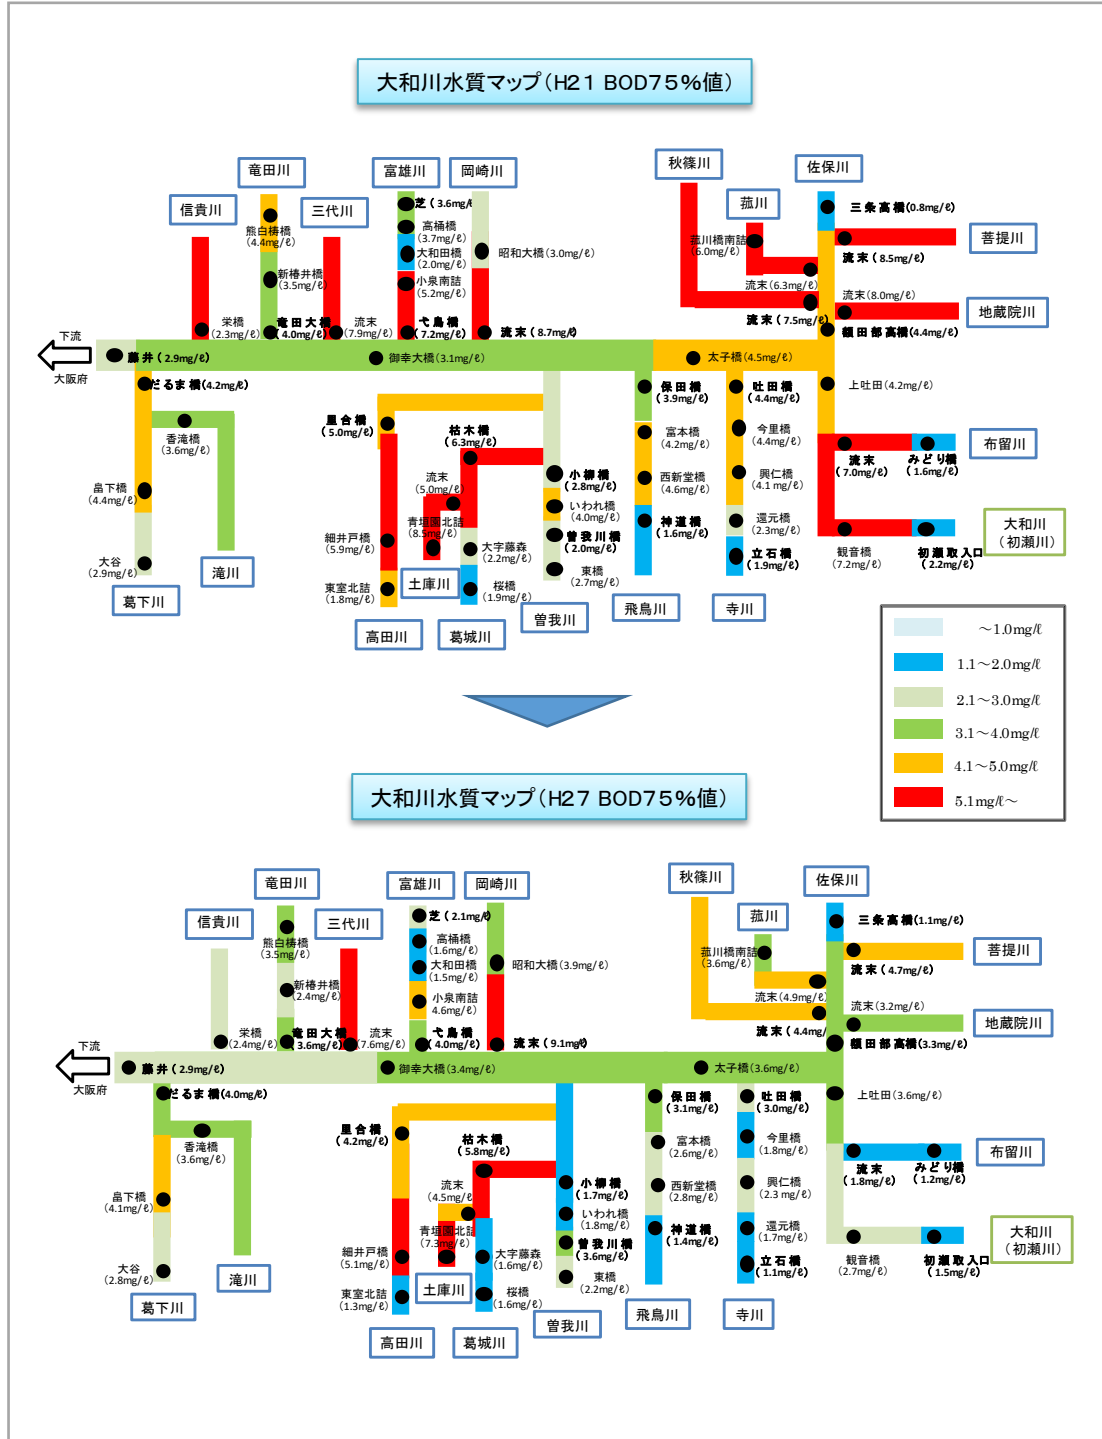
大和川水質マップ（H21 BOD75%値）

竜田川
富雄川
岡崎川
秋篠川
佐保川
信貴川
三代川
菰川
熊白橋橋
（4.4mg/ℓ）
芝（3.6mg/ℓ）
高橋橋
（3.7mg/ℓ）
大和田橋
（2.0mg/ℓ）
小泉南詰
（5.2mg/ℓ）
昭和大橋（3.0mg/ℓ）
菰川橋南詰
（6.0mg/ℓ）
三条高橋(0.8mg/ℓ)
菩提川
流末（8.5mg/ℓ）
新椿井橋
（3.5mg/ℓ）
流末（6.3mg/ℓ）
流末（8.0mg/ℓ）
地蔵院川
栄橋
（2.3mg/ℓ）
竜田大橋
（4.0mg/ℓ）
流末
（7.9mg/ℓ）
弋鳥橋
（7.2mg/ℓ）
流末（8.7mg/ℓ）
流末（7.5mg/ℓ）
額田部高橋(4.4mg/ℓ)
下流
大阪府
藤井（2.9mg/ℓ）
御幸大橋（3.1mg/ℓ）
太子橋（4.5mg/ℓ）
だるま橋(4.2mg/ℓ)
保田橋
（3.9mg/ℓ）
吐田橋
（4.4mg/ℓ）
上吐田（4.2mg/ℓ）
香滝橋
（3.6mg/ℓ）
里合橋
（5.0mg/ℓ）
枯木橋
（6.3mg/ℓ）
富本橋
（4.2mg/ℓ）
今里橋
（4.4mg/ℓ）
布留川
流末
（5.0mg/ℓ）
小柳橋
（2.8mg/ℓ）
西新堂橋
（4.6mg/ℓ）
興仁橋
（4.1 mg/ℓ）
流末
（7.0mg/ℓ）
みどり橋
（1.6mg/ℓ）
昌下橋
（4.4mg/ℓ）
いわれ橋
（4.0mg/ℓ）
神道橋
（1.6mg/ℓ）
還元橋
（2.3mg/ℓ）
大和川
（初瀬川）
細井戸橋
（5.9mg/ℓ）
青垣園北詰
（8.5mg/ℓ）
大字藤森
（2.2mg/ℓ）
曽我川橋
（2.0mg/ℓ）
立石橋
（1.9mg/ℓ）
観音橋
（7.2mg/ℓ）
初瀬取入口
（2.2mg/ℓ）
大谷
（2.9mg/ℓ）
滝川
土庫川
桜橋
（1.9mg/ℓ）
東橋
（2.7mg/ℓ）
東室北詰
（1.8mg/ℓ）
葛下川
飛鳥川
寺川
曽我川
高田川
葛城川

～1.0mg/ℓ
1.1～2.0mg/ℓ
2.1～3.0mg/ℓ
3.1～4.0mg/ℓ
4.1～5.0mg/ℓ
5.1mg/ℓ～

大和川水質マップ（H27 BOD75%値）

竜田川
富雄川
岡崎川
秋篠川
佐保川
信貴川
三代川
菰川
熊白橋橋
（3.5mg/ℓ）
芝（2.1mg/ℓ）
高橋橋
（1.6mg/ℓ）
大和田橋
（1.5mg/ℓ）
小泉南詰
4.6mg/ℓ）
昭和大橋（3.9mg/ℓ）
菰川橋南詰
（3.6mg/ℓ）
三条高橋(1.1mg/ℓ)
菩提川
流末（4.7mg/ℓ）
新椿井橋
（2.4mg/ℓ）
流末（4.9mg/ℓ）
流末（3.2mg/ℓ）
地蔵院川
栄橋
（2.4mg/ℓ）
竜田大橋
3.6mg/ℓ）
流末
（7.6mg/ℓ）
弋鳥橋
4.0mg/ℓ）
流末（9.1mg/ℓ）
流末（4.4mg/ℓ）
額田部高橋(3.3mg/ℓ)
下流
大阪府
藤井（2.9mg/ℓ）
御幸大橋（3.4mg/ℓ）
太子橋（3.6mg/ℓ）
だるま橋(4.0mg/ℓ)
保田橋
（3.1mg/ℓ）
吐田橋
（3.0mg/ℓ）
上吐田（3.6mg/ℓ）
香滝橋
（3.6mg/ℓ）
里合橋
（4.2mg/ℓ）
枯木橋
（5.8mg/ℓ）
富本橋
（2.6mg/ℓ）
今里橋
（1.8mg/ℓ）
布留川
流末
（4.5mg/ℓ）
小柳橋
（1.7mg/ℓ）
西新堂橋
（2.8mg/ℓ）
興仁橋
（2.3 mg/ℓ）
流末
（1.8mg/ℓ）
みどり橋
（1.2mg/ℓ）
昌下橋
（4.1mg/ℓ）
いわれ橋
（1.8mg/ℓ）
神道橋
（1.4mg/ℓ）
還元橋
（1.7mg/ℓ）
大和川
（初瀬川）
細井戸橋
（5.1mg/ℓ）
青垣園北詰
（7.3mg/ℓ）
大字藤森
（1.6mg/ℓ）
曽我川橋
（3.6mg/ℓ）
立石橋
（1.1mg/ℓ）
観音橋
（2.7mg/ℓ）
初瀬取入口
（1.5mg/ℓ）
大谷
（2.8mg/ℓ）
滝川
土庫川
桜橋
（1.6mg/ℓ）
東橋
（2.2mg/ℓ）
東室北詰
（1.3mg/ℓ）
葛下川
飛鳥川
寺川
曽我川
高田川
葛城川